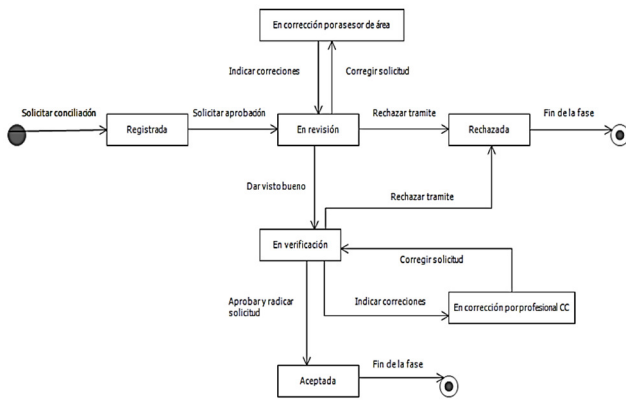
En corrección por asesor de área

Indicar correciones

Corregir solicitud

Solicitar conciliación

Registrada

Solicitar aprobación

En revisión

Rechazar tramite

Rechazada

Fin de la fase

Dar visto bueno

Rechazar tramite

En verificación

Corregir solicitud

Aprobar y radicar solicitud

Indicar correciones

En corrección por profesional CC

Aceptada

Fin de la fase